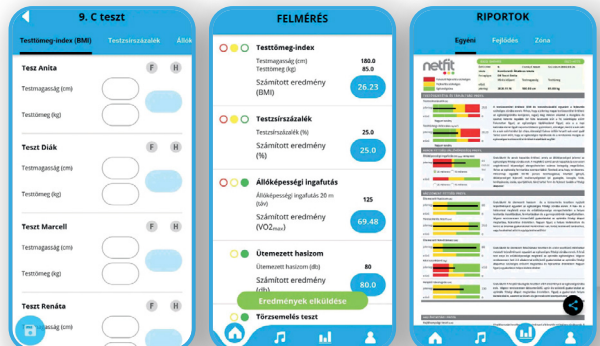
9. C teszt

Testtömeg-index (BMI) Testzsírszázalék Állók

Teszt Anita F H

Testmagasság (cm)

Testtömeg (kg)

Teszt Diák F H

Testmagasság (cm)

Testtömeg (kg)

Teszt Marcell F H

Testmagasság (cm)

Testtömeg (kg)

Teszt Renáta F H

Testmagasság (cm)

FELMÉRÉS

Testtömeg-index

Testmagasság (cm) 180.0

Testtömeg (kg) 85.0

Számított eredmény (BMI) 26.23

Testzsírszázalék

Testzsírszázalék (%) 25.0

Számított eredmény (%) 25.0

Állóképességi ingafutás

Állóképességi ingafutás 20 m (db) 125

Számított eredmény (VO$_{2max}$) 69.48

Ütemezett hasizom

Ütemezett hasizom (db) 80

Számított eredmény (db) 80.0

Eredmények elküldése

Törzsemelés teszt

RIPORTOK

Egyéni Fejlődés Zóna

netfit

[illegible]